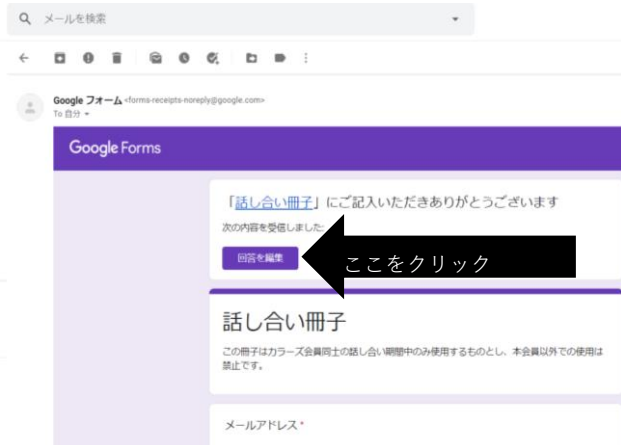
メールを検索

Google フォーム <forms-receipts-noreply@google.com>
To 自分

Google Forms

「話し合い冊子」にご記入いただきありがとうございます

次の内容を受信しました

回答を編集

ここをクリック

話し合い冊子

この冊子はカラーズ会員同士の話し合い期間中のみ使用するものとし、本会員以外での使用は禁止です。

メールアドレス *